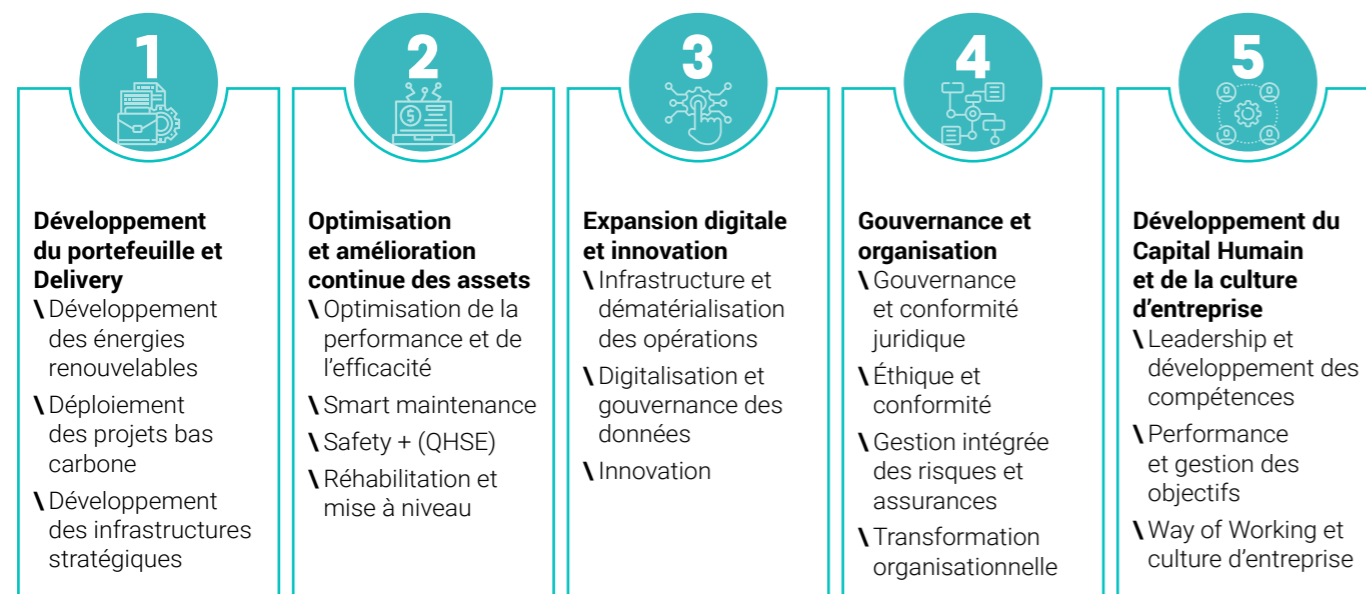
1

Développement du portefeuille et Delivery

\ Développement des énergies renouvelables

\ Déploiement des projets bas carbone

\ Développement des infrastructures stratégiques

2

Optimisation et amélioration continue des assets

\ Optimisation de la performance et de l'efficacité

\ Smart maintenance

\ Safety + (QHSE)

\ Réhabilitation et mise à niveau

3

Expansion digitale et innovation

\ Infrastructure et dématérialisation des opérations

\ Digitalisation et gouvernance des données

\ Innovation

4

Gouvernance et organisation

\ Gouvernance et conformité juridique

\ Éthique et conformité

\ Gestion intégrée des risques et assurances

\ Transformation organisationnelle

5

Développement du Capital Humain et de la culture d'entreprise

\ Leadership et développement des compétences

\ Performance et gestion des objectifs

\ Way of Working et culture d'entreprise